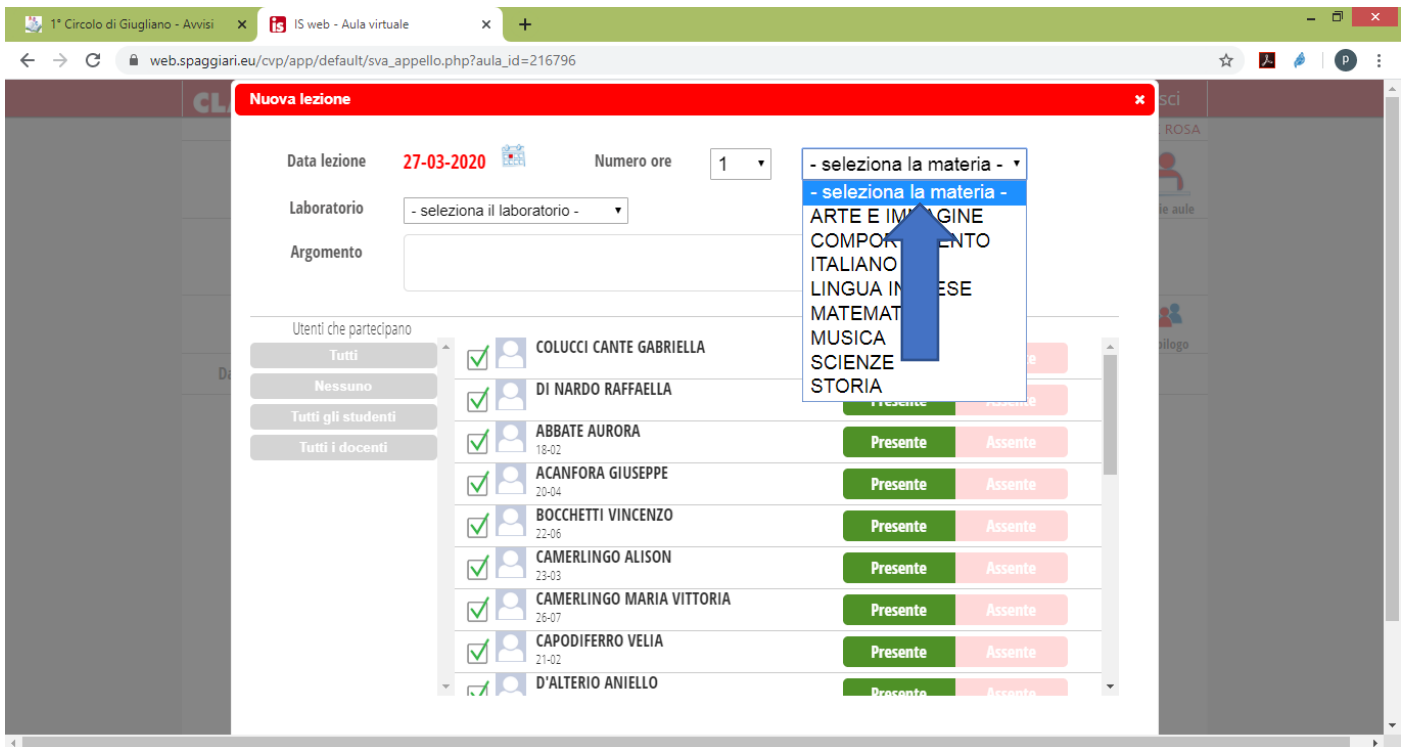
1° Circolo di Giugliano - Avvisi ×
IS web - Aula virtuale ×
+

web.spaggiari.eu/cvp/app/default/sva_appello.php?aula_id=216796

CL
sci
ROSA
ie aule
pilogo
Da

Nuova lezione ×

Data lezione 27-03-2020
Numero ore 1
- seleziona la materia -
- seleziona la materia -
ARTE E IM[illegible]GINE
COMPOR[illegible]ENTO
ITALIANO
LINGUA IN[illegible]ESE
MATEMAT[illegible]
MUSICA
SCIENZE
STORIA

Laboratorio - seleziona il laboratorio -
Argomento

Utenti che partecipano
Tutti
Nessuno
Tutti gli studenti
Tutti i docenti

| Nome | | |
|---|---|---|
| COLUCCI CANTE GABRIELLA | | |
| DI NARDO RAFFAELLA | Presente | Assente |
| ABBATE AURORA 18-02 | Presente | Assente |
| ACANFORA GIUSEPPE 20-04 | Presente | Assente |
| BOCCHETTI VINCENZO 22-06 | Presente | Assente |
| CAMERLINGO ALISON 23-03 | Presente | Assente |
| CAMERLINGO MARIA VITTORIA 26-07 | Presente | Assente |
| CAPODIFERRO VELIA 21-02 | Presente | Assente |
| D'ALTERIO ANIELLO | Presente | Assente |